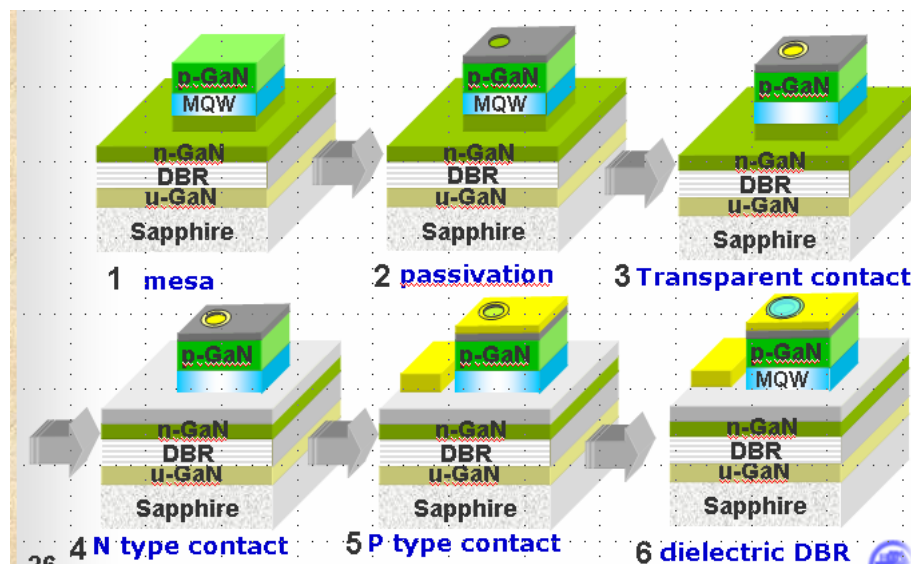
p-GaN
MQW
n-GaN
DBR
u-GaN
Sapphire
1 mesa

p-GaN
MQW
n-GaN
DBR
u-GaN
Sapphire
2 passivation

p-GaN
n-GaN
DBR
u-GaN
Sapphire
3 Transparent contact

p-GaN
n-GaN
DBR
u-GaN
Sapphire
4 N type contact

p-GaN
n-GaN
DBR
u-GaN
Sapphire
5 P type contact

p-GaN
MQW
n-GaN
DBR
u-GaN
Sapphire
6 dielectric DBR

26